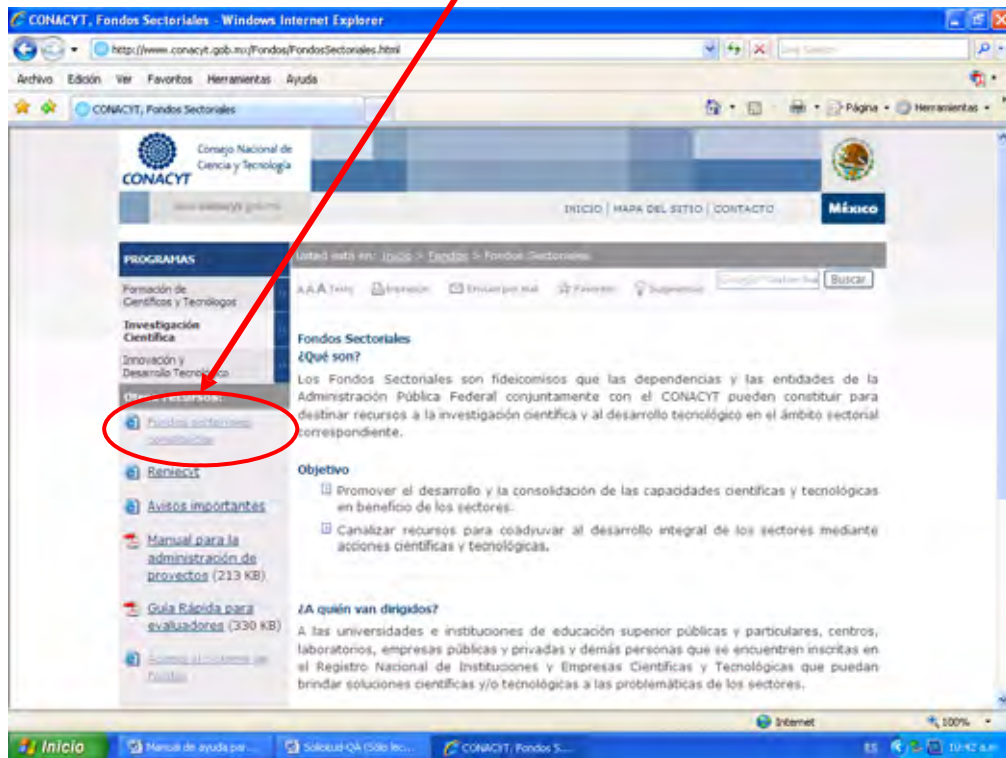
CONACYT, Fondos Sectoriales - Windows Internet Explorer

http://www.conacyt.gob.mx/Fondos/FondosSectoriales.html

Live Search

Archivo Edición Ver Favoritos Herramientas Ayuda

CONACYT, Fondos Sectoriales

Página Herramientas

Consejo Nacional de Ciencia y Tecnología

CONACYT

www.conacyt.gob.mx

INICIO | MAPA DEL SITIO | CONTACTO

México

PROGRAMAS

Formación de Científicos y Tecnólogos

Investigación Científica

Innovación y Desarrollo Tecnológico

Otros recursos:

Fondos sectoriales constituidos

Reniecyt

Avisos importantes

Manual para la administración de proyectos (213 KB)

Guía Rápida para evaluadores (330 KB)

Acceso al sistema de fondos

Usted está en: Inicio > Fondos > Fondos Sectoriales

A A A Texto Impresión Enviar por mail Favoritos Sugerencias

Buscar

Fondos Sectoriales
¿Qué son?

Los Fondos Sectoriales son fideicomisos que las dependencias y las entidades de la Administración Pública Federal conjuntamente con el CONACYT pueden constituir para destinar recursos a la investigación científica y al desarrollo tecnológico en el ámbito sectorial correspondiente.

Objetivo

Promover el desarrollo y la consolidación de las capacidades científicas y tecnológicas en beneficio de los sectores.

Canalizar recursos para coadyuvar al desarrollo integral de los sectores mediante acciones científicas y tecnológicas.

¿A quién van dirigidos?

A las universidades e instituciones de educación superior públicas y particulares, centros, laboratorios, empresas públicas y privadas y demás personas que se encuentren inscritas en el Registro Nacional de Instituciones y Empresas Científicas y Tecnológicas que puedan brindar soluciones científicas y/o tecnológicas a las problemáticas de los sectores.

Internet 100%

Inicio Manual de ayuda par... Solicitud-QA (Sólo lec... CONACYT, Fondos S... ES 10:42 a.m.